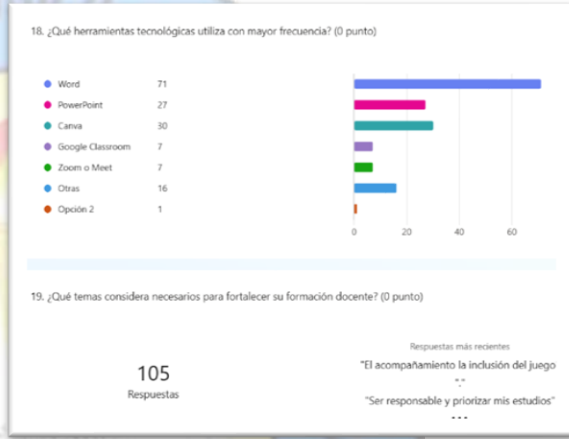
18. ¿Qué herramientas tecnológicas utiliza con mayor frecuencia? (0 punto)

| | |
|---|---|
| Word | 71 |
| PowerPoint | 27 |
| Canva | 30 |
| Google Classroom | 7 |
| Zoom o Meet | 7 |
| Otras | 16 |
| Opción 2 | 1 |

0 20 40 60

19. ¿Qué temas considera necesarios para fortalecer su formación docente? (0 punto)

105
Respuestas

Respuestas más recientes

"El acompañamiento la inclusión del juego"

"."

"Ser responsable y priorizar mis estudios"